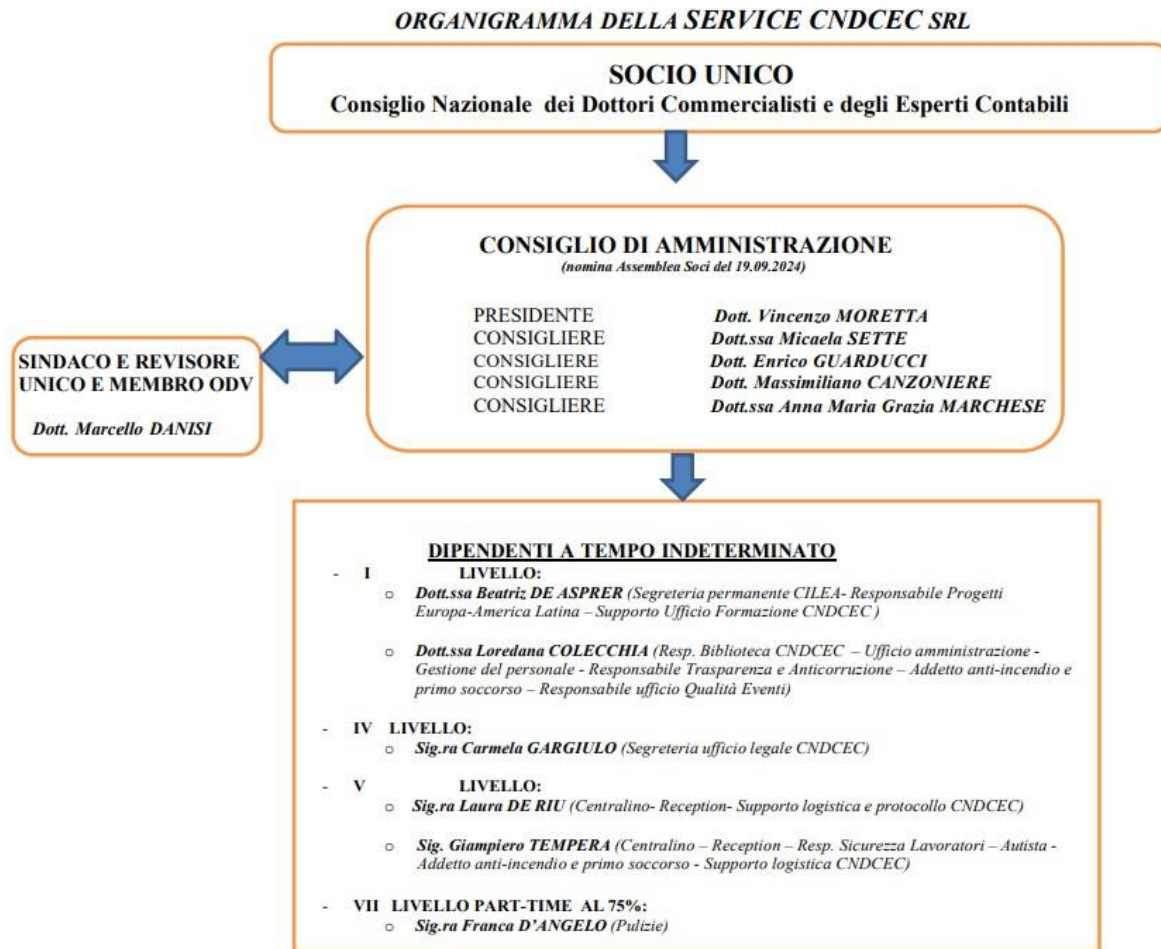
ORGANIGRAMMA DELLA SERVICE CNDCEC SRL

SOCIO UNICO
Consiglio Nazionale dei Dottori Commercialisti e degli Esperti Contabili

CONSIGLIO DI AMMINISTRAZIONE
(nomina Assemblea Soci del 19.09.2024)

PRESIDENTE Dott. Vincenzo MORETTA
CONSIGLIERE Dott.ssa Micaela SETTE
CONSIGLIERE Dott. Enrico GUARDUCCI
CONSIGLIERE Dott. Massimiliano CANZONIERE
CONSIGLIERE Dott.ssa Anna Maria Grazia MARCHESE

SINDACO E REVISORE UNICO E MEMBRO ODV

Dott. Marcello DANISI

DIPENDENTI A TEMPO INDETERMINATO

- I LIVELLO:
  - Dott.ssa Beatriz DE ASPRER (Segreteria permanente CILEA- Responsabile Progetti Europa-America Latina – Supporto Ufficio Formazione CNDCEC )
  - Dott.ssa Loredana COLECCHIA (Resp. Biblioteca CNDCEC – Ufficio amministrazione - Gestione del personale - Responsabile Trasparenza e Anticorruzione – Addetto anti-incendio e primo soccorso – Responsabile ufficio Qualità Eventi)

- IV LIVELLO:
  - Sig.ra Carmela GARGIULO (Segreteria ufficio legale CNDCEC)

- V LIVELLO:
  - Sig.ra Laura DE RIU (Centralino- Reception- Supporto logistica e protocollo CNDCEC)
  - Sig. Giampiero TEMPERA (Centralino – Reception – Resp. Sicurezza Lavoratori – Autista - Addetto anti-incendio e primo soccorso - Supporto logistica CNDCEC)

- VII LIVELLO PART-TIME AL 75%:
  - Sig.ra Franca D'ANGELO (Pulizie)